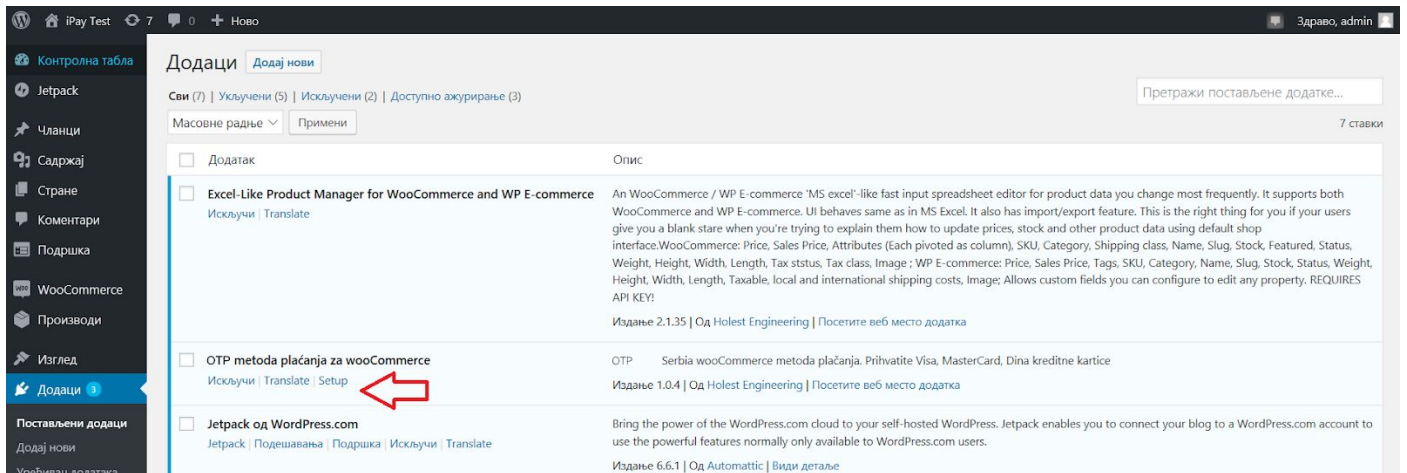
iPay Test 7 0 + Ново
Здраво, admin

Контролна табла
Jetpack
Чланци
Садржај
Стране
Коментари
Подршка
WooCommerce
Производи
Изглед
Додаци 3
Постављени додаци
Додај нови
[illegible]

Додаци Додај нови

Сви (7) | Укључени (5) | Искључени (2) | Доступно ажурирање (3)

Претражи постављене додатке...

Масовне радње Примени

7 ставки

| Додатак | Опис |
|---|---|
| Excel-Like Product Manager for WooCommerce and WP E-commerce<br>Искључи \| Translate | An WooCommerce / WP E-commerce 'MS excel'-like fast input spreadsheet editor for product data you change most frequently. It supports both WooCommerce and WP E-commerce. UI behaves same as in MS Excel. It also has import/export feature. This is the right thing for you if your users give you a blank stare when you're trying to explain them how to update prices, stock and other product data using default shop interface.WooCommerce: Price, Sales Price, Attributes (Each pivoted as column), SKU, Category, Shipping class, Name, Slug, Stock, Featured, Status, Weight, Height, Width, Length, Tax ststus, Tax class, Image ; WP E-commerce: Price, Sales Price, Tags, SKU, Category, Name, Slug, Stock, Status, Weight, Height, Width, Length, Taxable, local and international shipping costs, Image; Allows custom fields you can configure to edit any property. REQUIRES API KEY!<br>Издање 2.1.35 \| Од Holest Engineering \| Посетите веб место додатка |
| OTP metoda plaćanja za wooCommerce<br>Искључи \| Translate \| Setup | OTP Serbia wooCommerce metoda plaćanja. Prihvatite Visa, MasterCard, Dina kreditne kartice<br>Издање 1.0.4 \| Од Holest Engineering \| Посетите веб место додатка |
| Jetpack од WordPress.com<br>Jetpack \| Подешавања \| Подршка \| Искључи \| Translate | Bring the power of the WordPress.com cloud to your self-hosted WordPress. Jetpack enables you to connect your blog to a WordPress.com account to use the powerful features normally only available to WordPress.com users.<br>Издање 6.6.1 \| Од Automattic \| Види детаље |